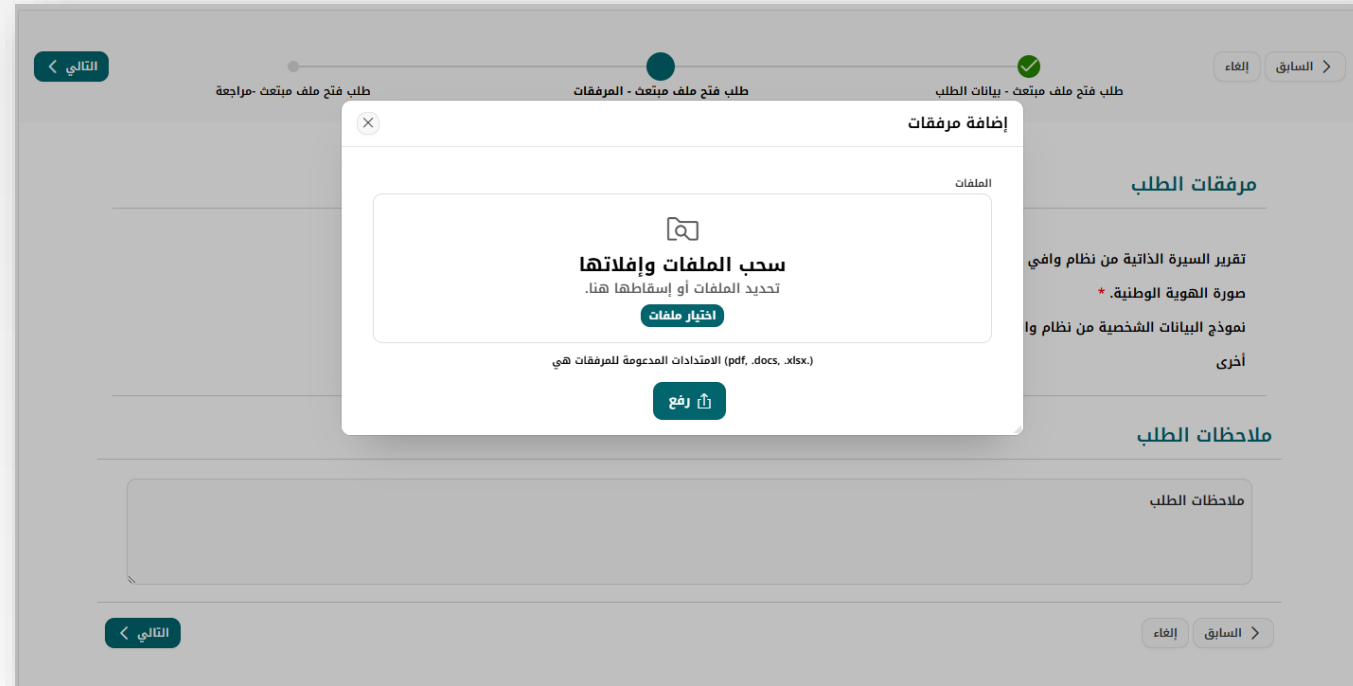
السابق
إلغاء
طلب فتح ملف مبتعث - بيانات الطلب
طلب فتح ملف مبتعث - المرفقات
طلب فتح ملف مبتعث -مراجعة
التالي

إضافة مرفقات
الملفات
سحب الملفات وإفلاتها
تحديد الملفات أو إسقاطها هنا.
اختيار ملفات
الامتدادات المدعومة للمرفقات هي (pdf, .docs, .xlsx.)
رفع

مرفقات الطلب
تقرير السيرة الذاتية من نظام وافي
صورة الهوية الوطنية. *
نموذج البيانات الشخصية من نظام وا
أخرى

ملاحظات الطلب
ملاحظات الطلب

السابق
إلغاء
التالي